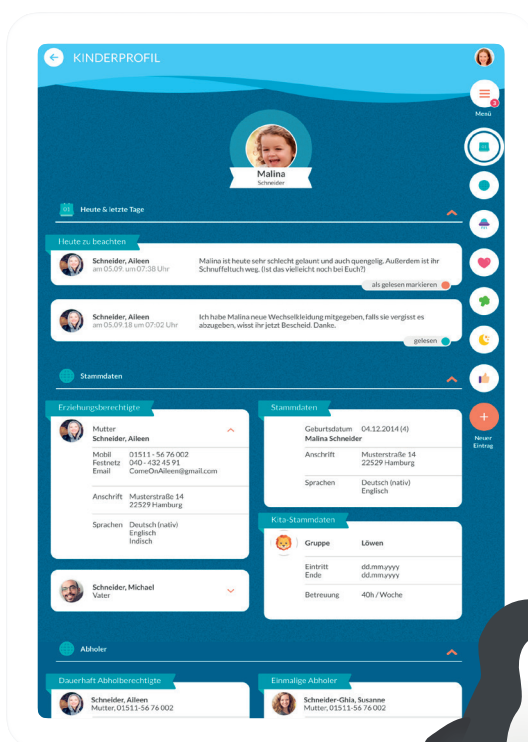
KINDERPROFIL

Menü

Malina
Schneider

Heute & letzte Tage

Heute zu beachten

Schneider, Aileen
am 05.09. um 07:38 Uhr

Malina ist heute sehr schlecht gelaunt und auch quengelig. Außerdem ist ihr Schnuffeltuch weg. (Ist das vielleicht noch bei Euch?)

als gelesen markieren

Schneider, Aileen
am 05.09.18 um 07:02 Uhr

Ich habe Malina neue Wechselkleidung mitgegeben, falls sie vergisst es abzugeben, wisst ihr jetzt Bescheid. Danke.

gelesen

Stammdaten

Erziehungsberechtigte

Mutter
Schneider, Aileen

| | |
|---|---|
| Mobil | 01511 - 56 76 002 |
| Festnetz | 040 - 432 45 91 |
| Email | ComeOnAileen@gmail.com |
| Anschrift | Musterstraße 14 22529 Hamburg |
| Sprachen | Deutsch (nativ) Englisch Indisch |

Schneider, Michael
Vater

Stammdaten

| | |
|---|---|
| Geburtsdatum | 04.12.2014 (4) |
| | Malina Schneider |
| Anschrift | Musterstraße 14 22529 Hamburg |
| Sprachen | Deutsch (nativ) Englisch |

Kita-Stammdaten

| | |
|---|---|
| Gruppe | Löwen |
| Eintritt | dd.mm.yyy |
| Ende | dd.mm.yyy |
| Betreuung | 40h / Woche |

Neuer Eintrag

Abholer

Dauerhaft Abholberechtigte

Schneider, Aileen
Mutter, 01511-56 76 002

Einmalige Abholer

Schneider-Ghia, Susanne
Mutter, 01511-56 76 002